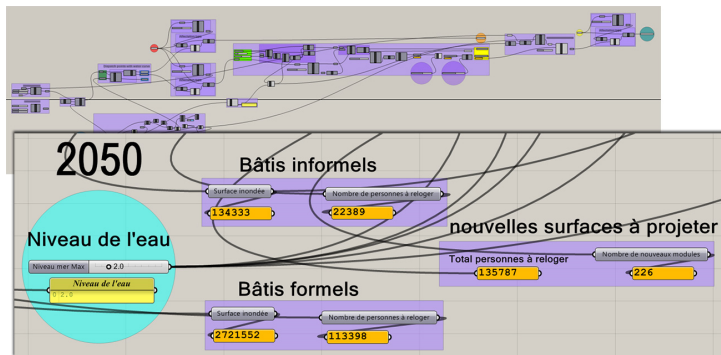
2050

Bâtis informels

Surface inondée

Nombre de personnes à reloger

134333

22389

nouvelles surfaces à projeter

Niveau de l'eau

Total personnes à reloger

Nombre de nouveaux modules

Niveau mer Max

2.0

135787

226

Niveau de l'eau

0 2.0

Bâtis formels

Surface inondée

Nombre de personnes à reloger

2721552

113398